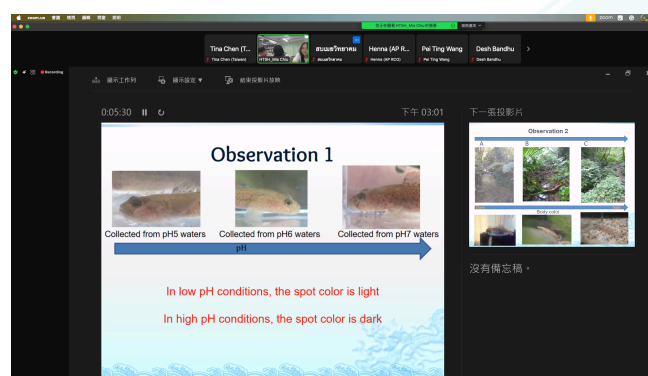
zoom.us 會議 檢視 編輯 視窗 說明

您正在觀看 HTSH_Mia Chiu 的畫面 檢視選項

Tina Chen (T...
Tina Chen (Taiwan)

HTSH_Mia Chiu

สมนสวิทยาคม
สมนสวิทยาคม

Henna (AP R...
Henna (AP ROC)

Pei Ting Wang
Pei Ting Wang

Desh Bandhu
Desh Bandhu

Recording

顯示工作列 顯示設定 結束投影片放映

0:05:30

下午 03:01

下一張投影片

Observation 2

A B C

Body color

沒有備忘稿。

Observation 1

Collected from pH5 waters

Collected from pH6 waters

Collected from pH7 waters

pH

In low pH conditions, the spot color is light

In high pH conditions, the spot color is dark